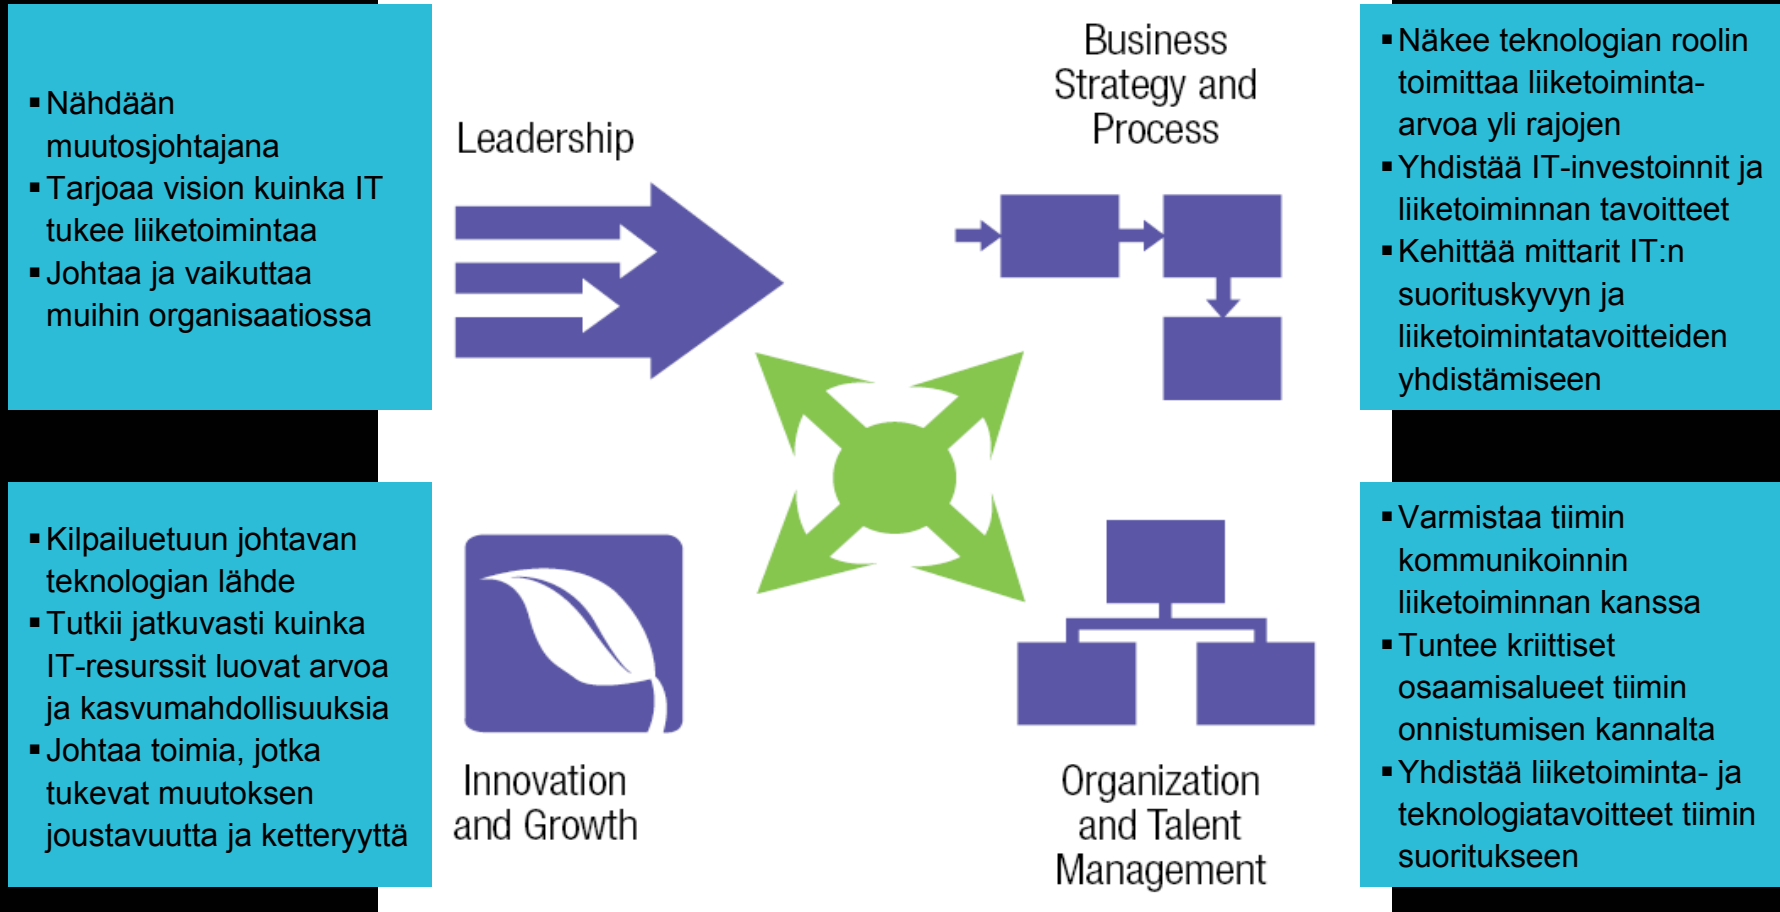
▪ Nähdään muutosjohtajana
▪ Tarjoaa vision kuinka IT tukee liiketoimintaa
▪ Johtaa ja vaikuttaa muihin organisaatiossa

Leadership

Business Strategy and Process

▪ Näkee teknologian roolin toimittaa liiketoiminta-arvoa yli rajojen
▪ Yhdistää IT-investoinnit ja liiketoiminnan tavoitteet
▪ Kehittää mittarit IT:n suorituskyvyn ja liiketoimintatavoitteiden yhdistämiseen

▪ Kilpailuetuun johtavan teknologian lähde
▪ Tutkii jatkuvasti kuinka IT-resurssit luovat arvoa ja kasvumahdollisuuksia
▪ Johtaa toimia, jotka tukevat muutoksen joustavuutta ja ketteryyttä

Innovation and Growth

Organization and Talent Management

▪ Varmistaa tiimin kommunikoinnin liiketoiminnan kanssa
▪ Tuntee kriittiset osaamisalueet tiimin onnistumisen kannalta
▪ Yhdistää liiketoiminta- ja teknologiatavoitteet tiimin suoritukseen